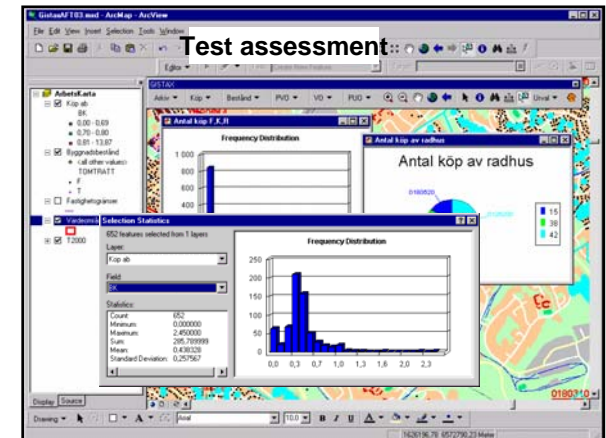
GistavAFT03.mxd - ArcMap - ArcView

File Edit View Insert Selection Tools Window

Test assessment

Editor

GISTAX

Aktiv Köp Bestånd PVO VO PUO Urval

ArbetsKarta
Köp ab
BK
0,00 - 0,69
0,70 - 0,80
0,81 - 13,67
Byggnadsbestånd
<all other values>
TOMTRATT
F
T
Fastighetsgränser
Värdeområ
T2000

Antal köp F,K,R

Frequency Distribution

1 000
800
600
400

Antal köp av radhus

Antal köp av radhus

0180520

15
38
42

Selection Statistics

652 features selected from 1 layers

Layer:
Köp ab

Field:
BK

Statistics:
Count: 652
Minimum: 0,000000
Maximum: 2,450000
Sum: 285,789999
Mean: 0,438328
Standard Deviation: 0,257567

Frequency Distribution

250
200
150
100
50
0

0,0 0,3 0,7 1,0 1,3 1,6 2,0 2,3

Display Source

Drawing Arial 10

0180310

1626196,78 6572790,23 Meter